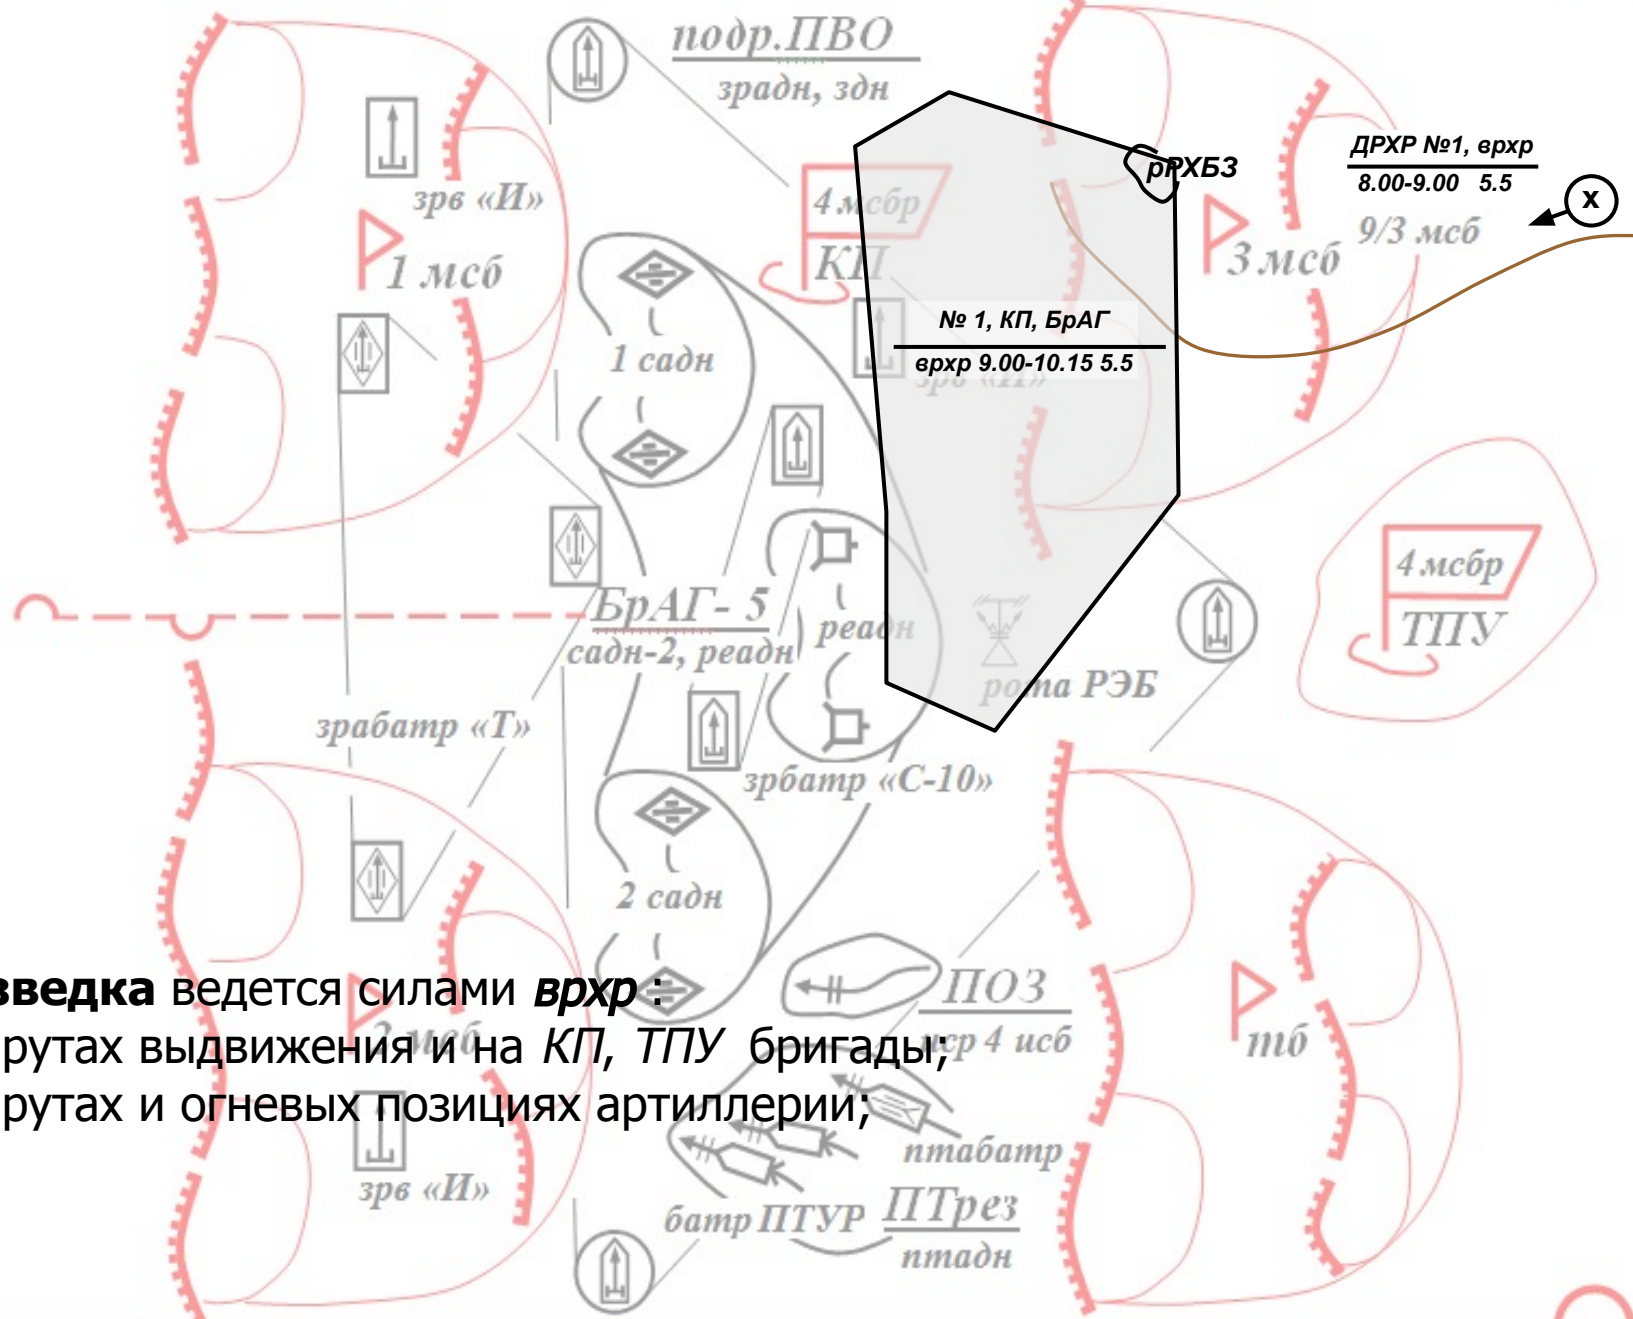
подр.ПВО
зрадн, здн

рРХБЗ

ДРХР №1, врхр
8.00-9.00 5.5
9/3 мсб

зрв «И»
1 мсб
4 мсбр
КП
3 мсб
№ 1, КП, БрАГ
врхр 9.00-10.15 5.5
1 садн
зрв «И»
4 мсбр
ТПУ
БрАГ- 5
садн-2, реадн
реадн
рота РЭБ
зрабатр «Т»
зрбатр «С-10»
2 садн
ПОЗ
иср 4 исб
2 мсб
тб
птабатр
зрв «И»
батр ПТУР
ПТрез
птадн

ведка ведется силами врхр :
рутах выдвижения и на КП, ТПУ бригады;
рутах и огневых позициях артиллерии;